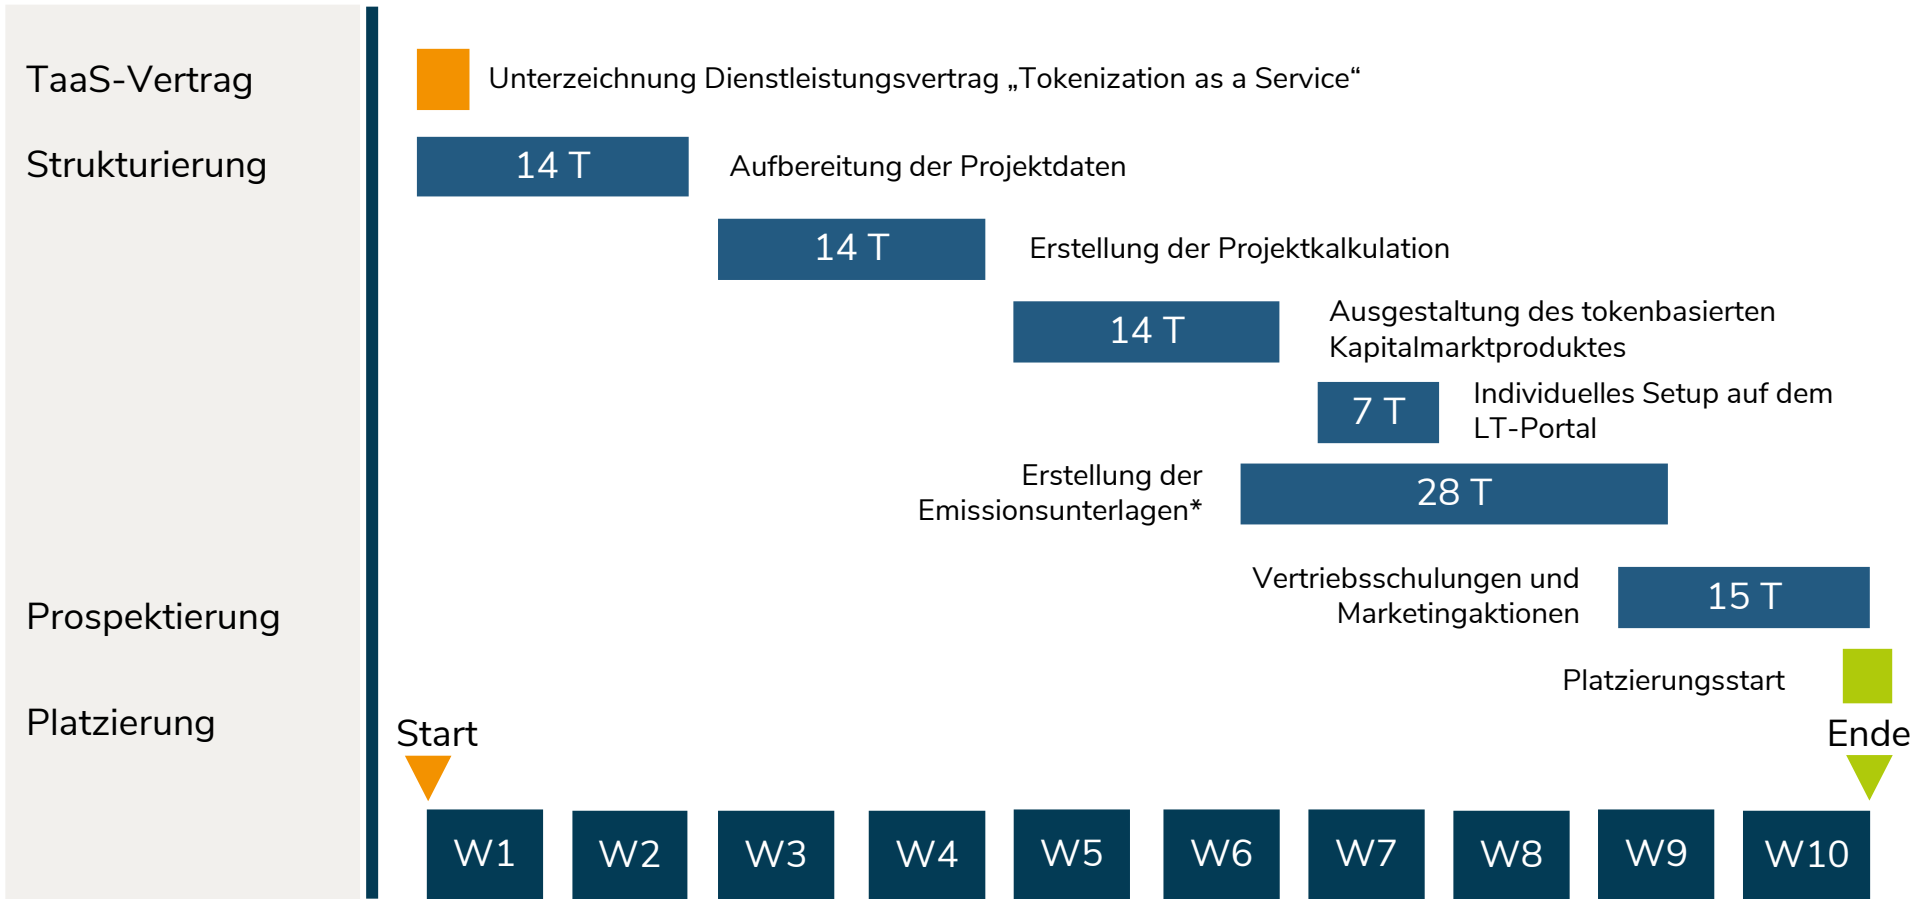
TaaS-Vertrag

Unterzeichnung Dienstleistungsvertrag „Tokenization as a Service“

Strukturierung

14 T Aufbereitung der Projektdaten

14 T Erstellung der Projektkalkulation

14 T Ausgestaltung des tokenbasierten Kapitalmarktproduktes

7 T Individuelles Setup auf dem LT-Portal

Erstellung der Emissionsunterlagen* 28 T

Prospektierung

Vertriebsschulungen und Marketingaktionen 15 T

Platzierungsstart

Platzierung

Start

Ende

W1 W2 W3 W4 W5 W6 W7 W8 W9 W10